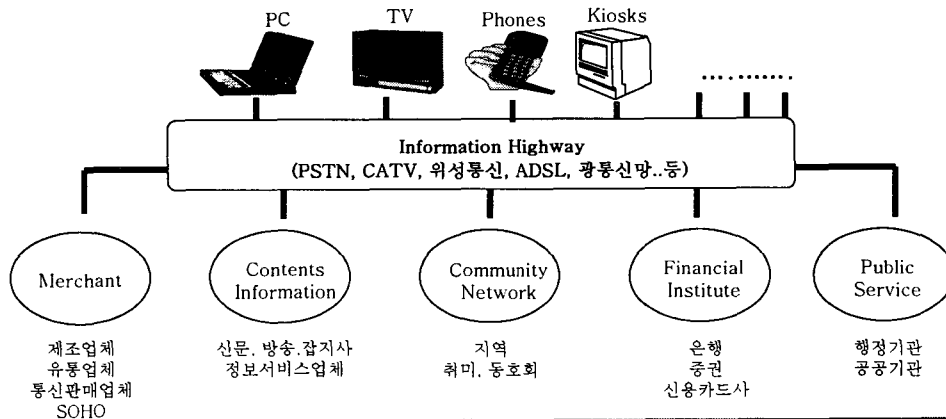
PC

TV

Phones

Kiosks

........

Information Highway
(PSTN, CATV, 위성통신, ADSL, 광통신망..등)

Merchant

Contents Information

Community Network

Financial Institute

Public Service

제조업체
유통업체
통신판매업체
SOHO

신문, 방송,잡지사
정보서비스업체

지역
취미, 동호회

은행
증권
신용카드사

행정기관
공공기관